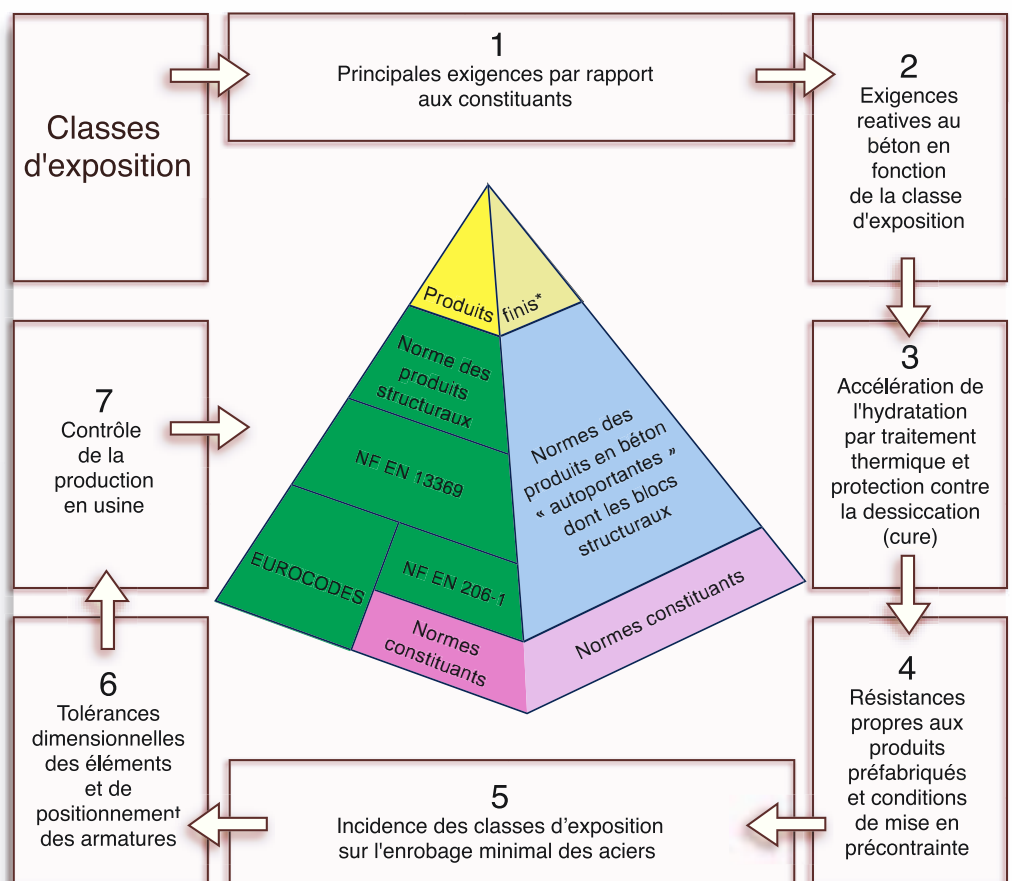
Classes d'exposition

1
Principales exigences par rapport aux constituants

2
Exigences reatives au béton en fonction de la classe d'exposition

3
Accélération de l'hydratation par traitement thermique et protection contre la dessiccation (cure)

4
Résistances propres aux produits préfabriqués et conditions de mise en précontrainte

5
Incidence des classes d'exposition sur l'enrobage minimal des aciers

6
Tolérances dimensionnelles des éléments et de positionnement des armatures

7
Contrôle de la production en usine

Produits finis*

Norme des produits structuraux

NF EN 13369

EUROCODES

NF EN 206-1

Normes constituants

Normes des produits en béton « autoportantes » dont les blocs structuraux

Normes constituants